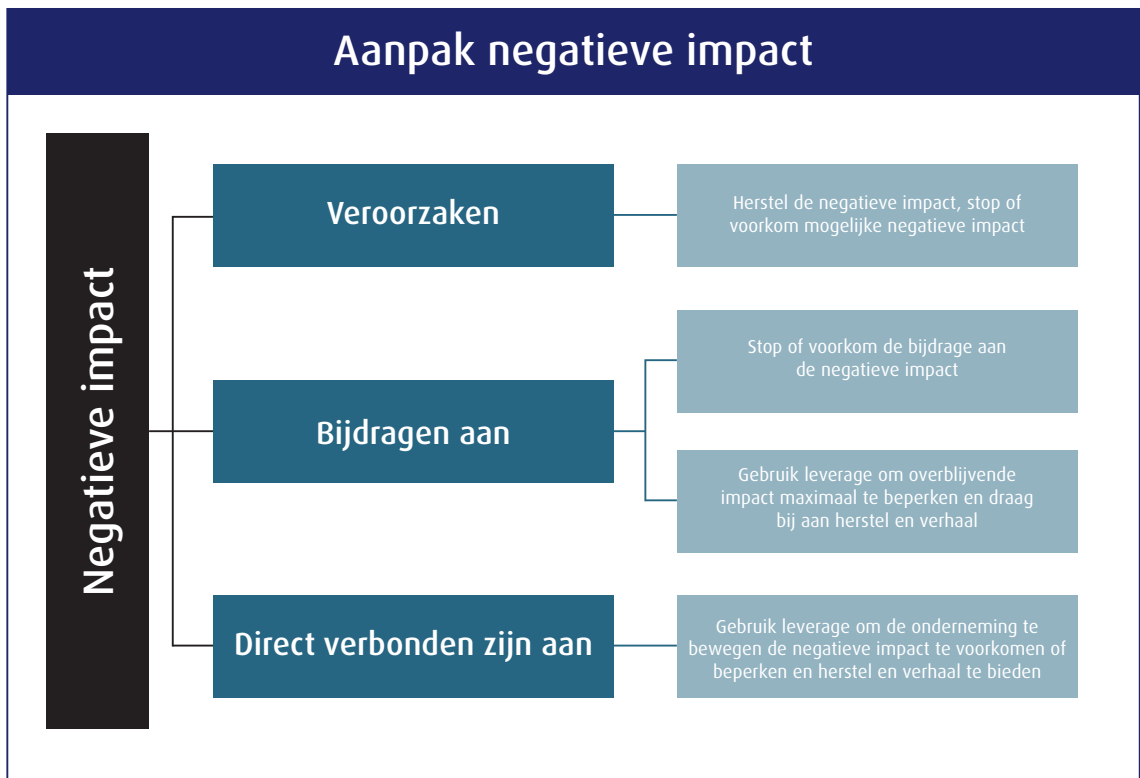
Aanpak negatieve impact

Negatieve impact

Veroorzaken

Herstel de negatieve impact, stop of voorkom mogelijke negatieve impact

Bijdragen aan

Stop of voorkom de bijdrage aan de negatieve impact

Gebruik leverage om overblijvende impact maximaal te beperken en draag bij aan herstel en verhaal

Direct verbonden zijn aan

Gebruik leverage om de onderneming te bewegen de negatieve impact te voorkomen of beperken en herstel en verhaal te bieden